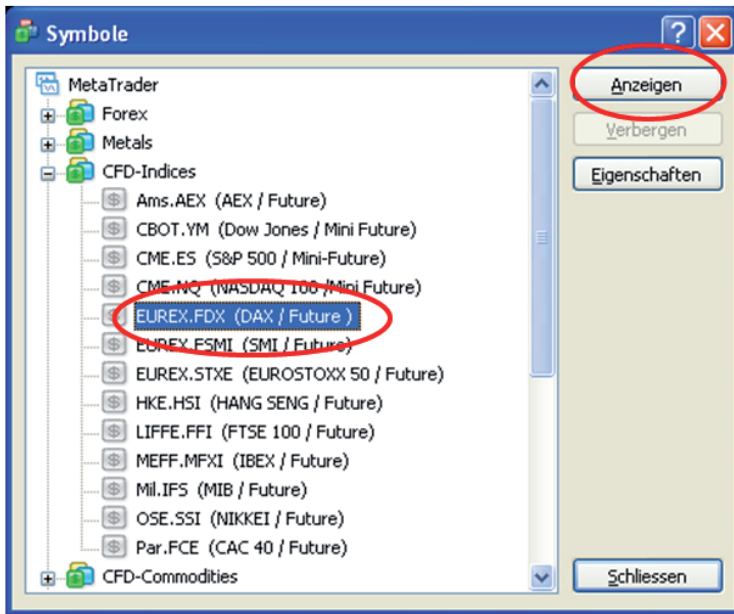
Symbole
?
MetaTrader
Forex
Metals
CFD-Indices
Ams.AEX (AEX / Future)
CBOT.YM (Dow Jones / Mini Future)
CME.ES (S&P 500 / Mini-Future)
CME.NQ (NASDAQ 100 / Mini Future)
EUREX.FDX (DAX / Future )
EUREX.FSMI (SMI / Future)
EUREX.STXE (EUROSTOXX 50 / Future)
HKE.HSI (HANG SENG / Future)
LIFFE.FFI (FTSE 100 / Future)
MEFF.MFXI (IBEX / Future)
Mil.IFS (MIB / Future)
OSE.SSI (NIKKEI / Future)
Par.FCE (CAC 40 / Future)
CFD-Commodities
Anzeigen
Verbergen
Eigenschaften
Schliessen